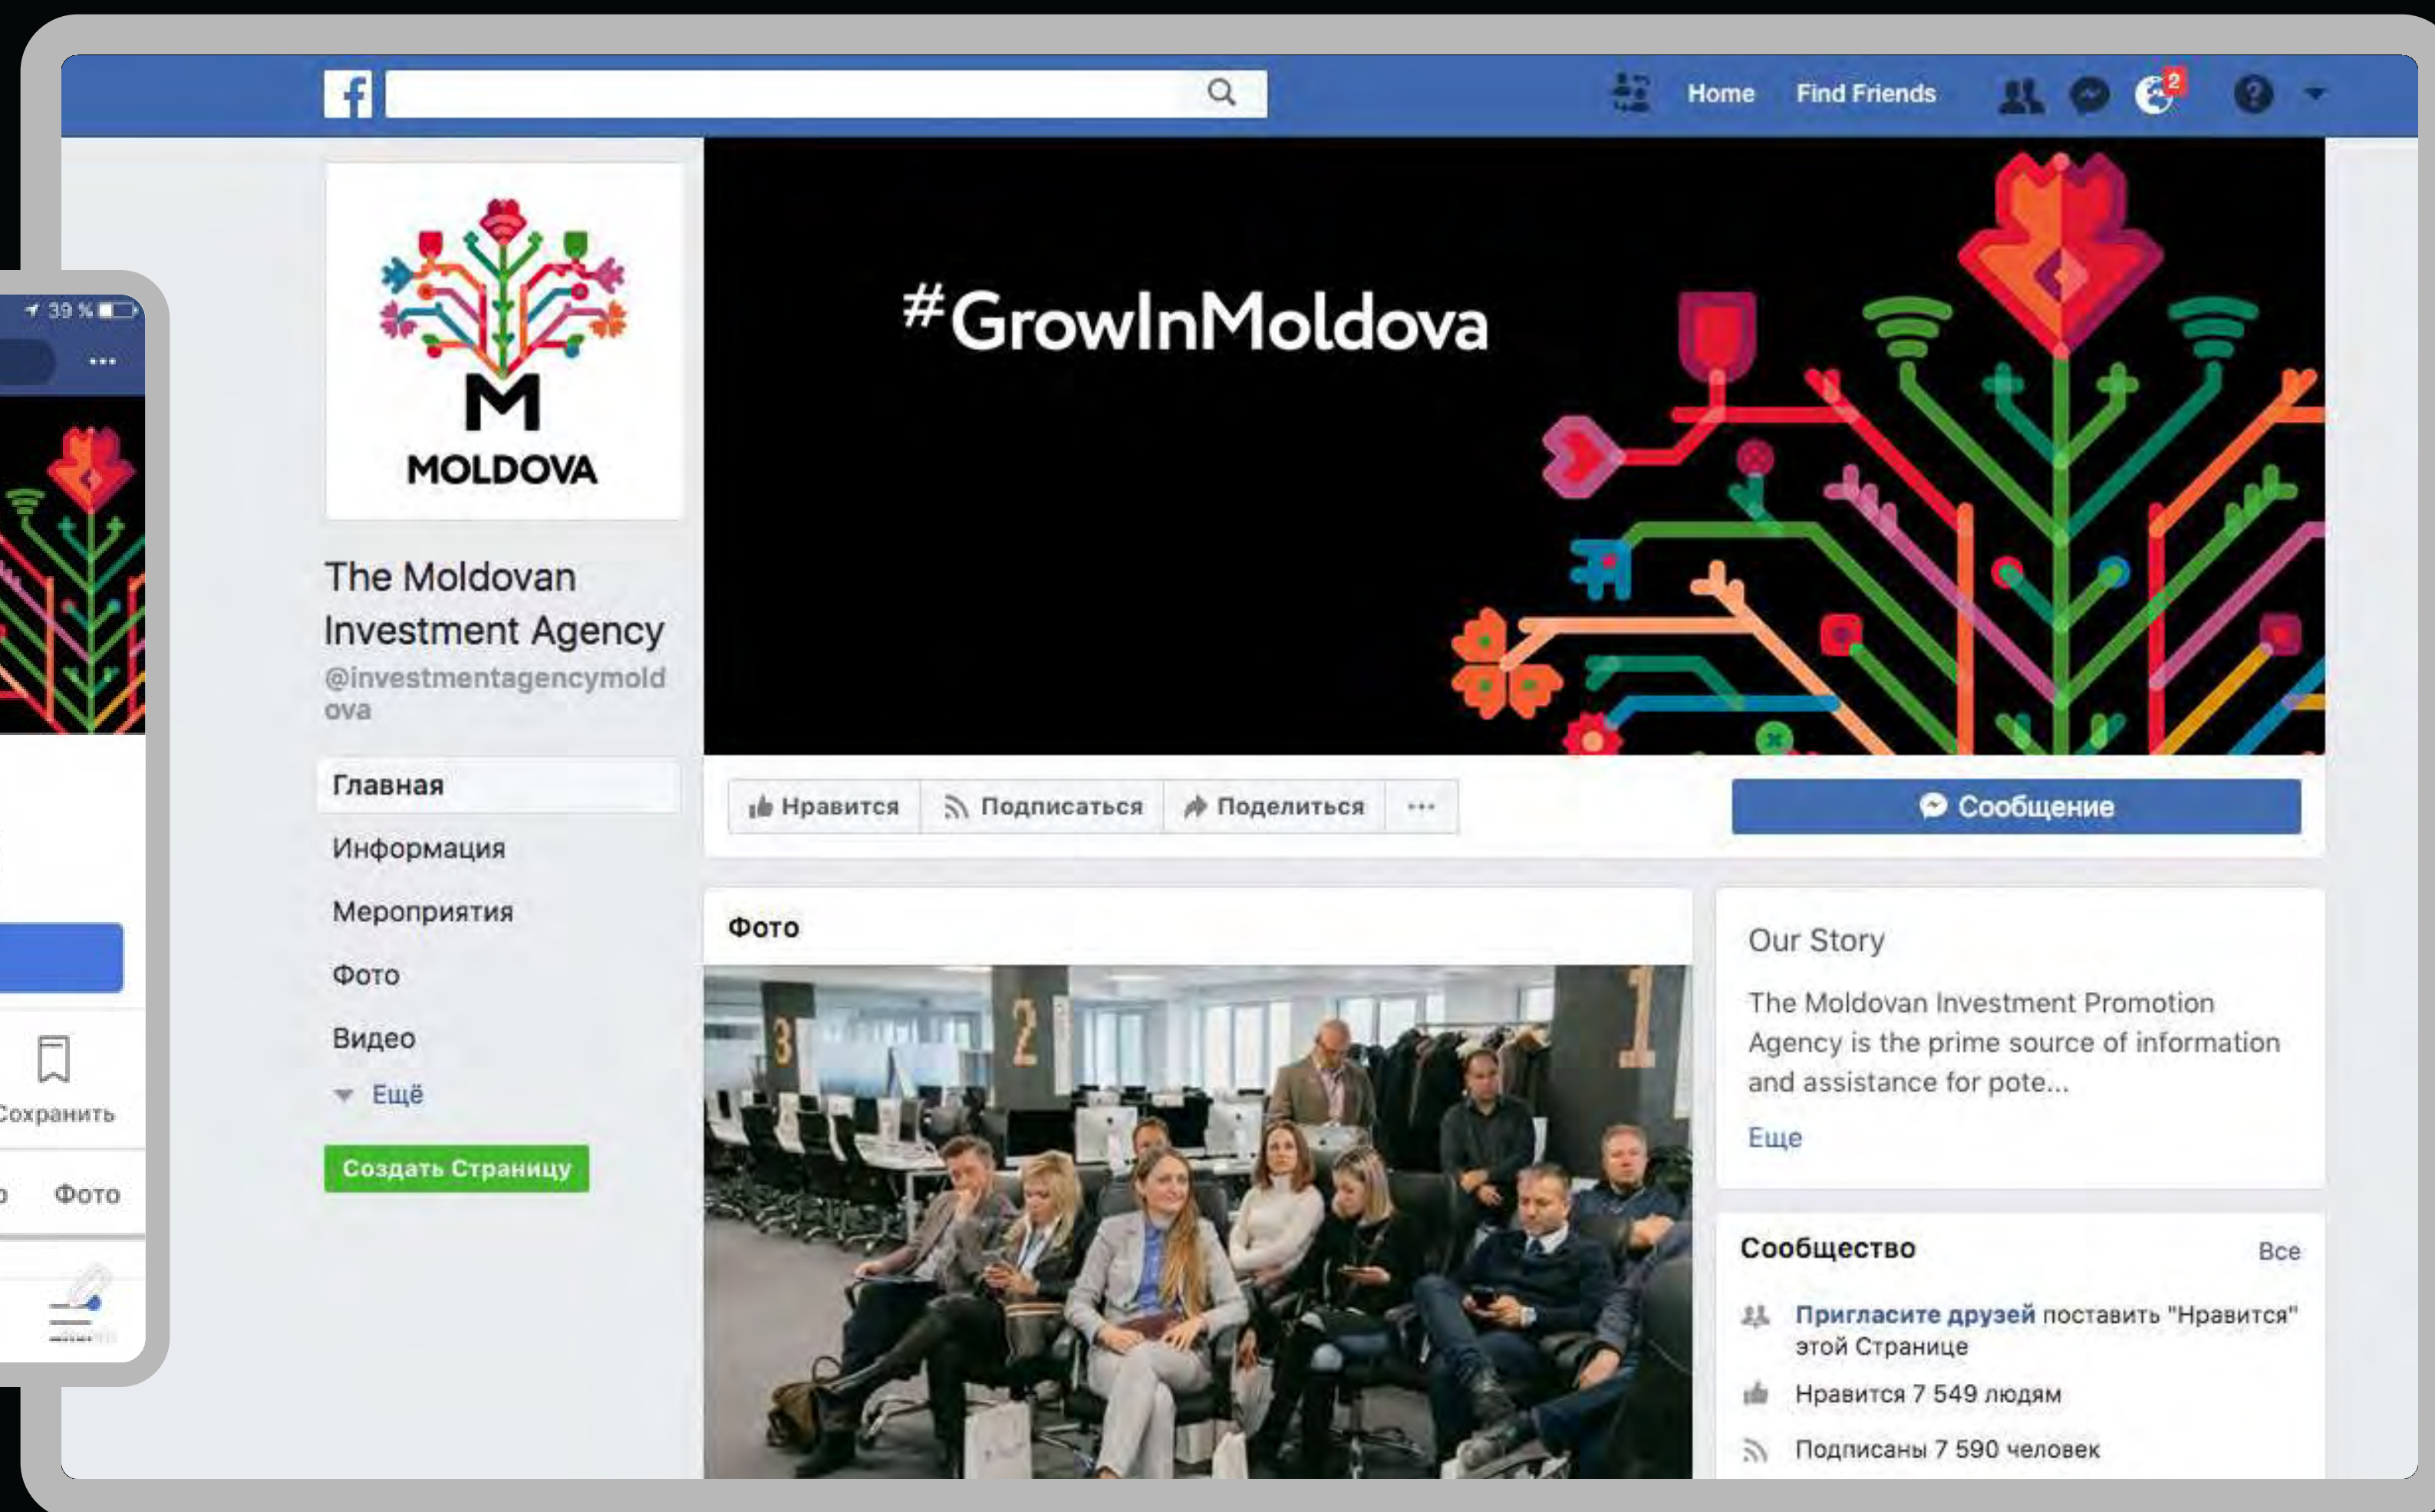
39 %

...

Сохранить

Фото

Home Find Friends

2

MOLDOVA

The Moldovan Investment Agency
@investmentagencymoldova

Главная
Информация
Мероприятия
Фото
Видео
Ещё
Создать Страницу

#GrowInMoldova

Нравится Подписаться Поделиться ...

Сообщение

Фото

3 2 1

Our Story

The Moldovan Investment Promotion Agency is the prime source of information and assistance for pote...

Еще

Сообщество Все

Пригласите друзей поставить "Нравится" этой Странице

Нравится 7 549 людям

Подписаны 7 590 человек